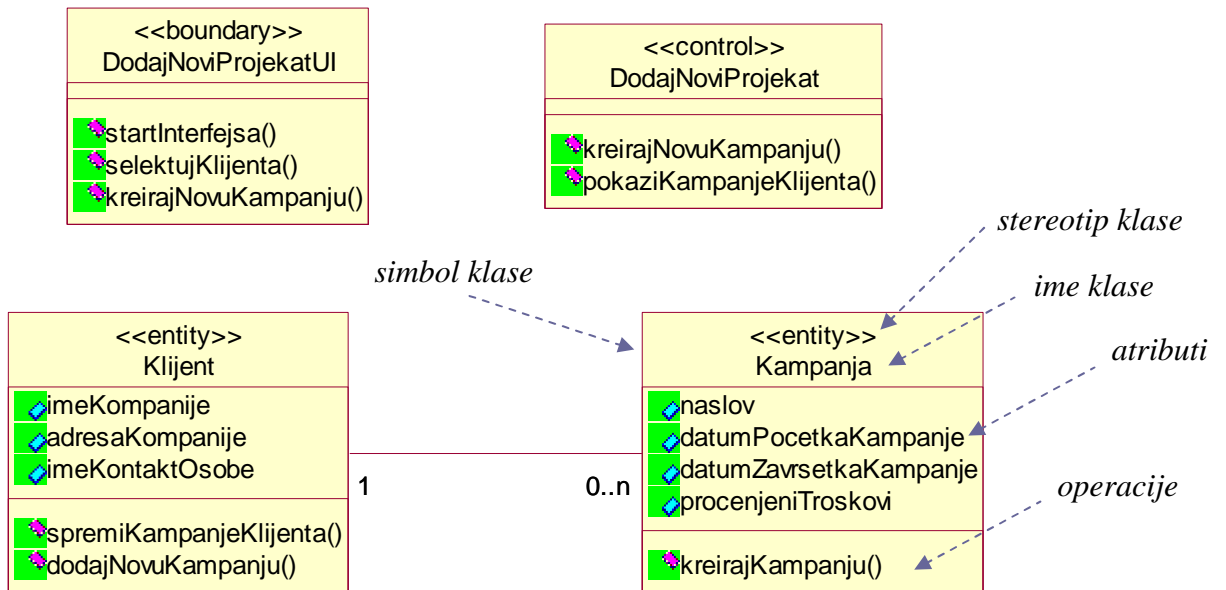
<<boundary>>
DodajNoviProjekatUI

startInterfejsa()
selektujKlijenta()
kreirajNovuKampanju()

<<control>>
DodajNoviProjekat

kreirajNovuKampanju()
pokaziKampanjeKlijenta()

stereotip klase

simbol klase

ime klase

<<entity>>
Klijent

imeKompanije
adresaKompanije
imeKontaktOsobe

spremiKampanjeKlijenta()
dodajNovuKampanju()

1

0..n

<<entity>>
Kampanja

naslov
datumPocetkaKampanje
datumZavrsetkaKampanje
procenjeniTroskovi

kreirajKampanju()

atributi

operacije